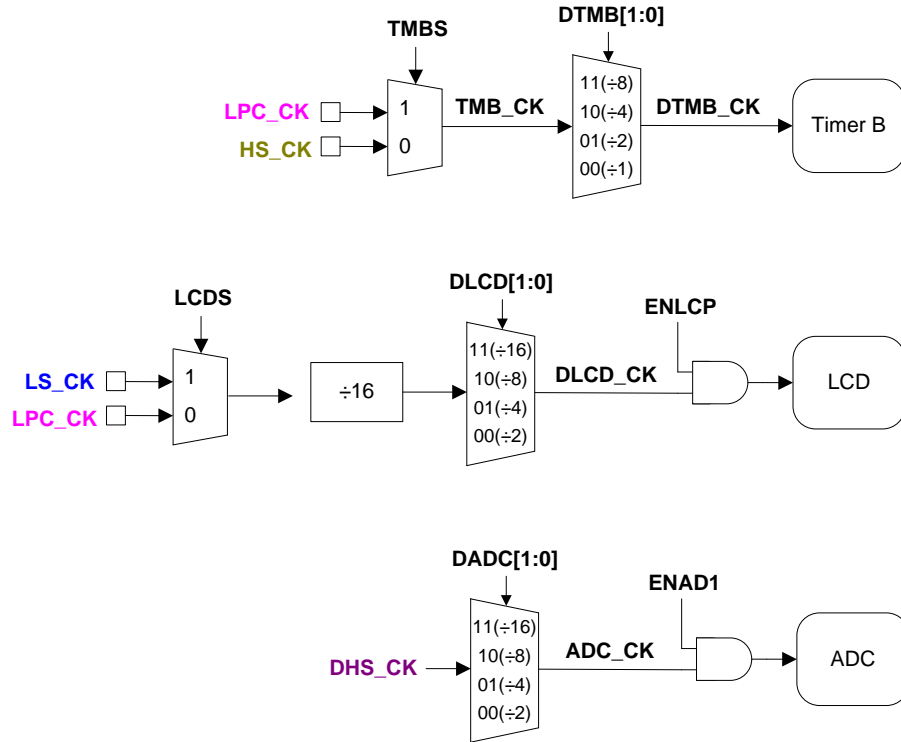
TMBS

DTMB[1:0]

LPC_CK

HS_CK

1

0

TMB_CK

11(÷8)
10(÷4)
01(÷2)
00(÷1)

DTMB_CK

Timer B

LCDS

DLCD[1:0]

ENLCP

LS_CK

LPC_CK

1

0

÷16

11(÷16)
10(÷8)
01(÷4)
00(÷2)

DLCD_CK

LCD

DADC[1:0]

ENAD1

DHS_CK

11(÷16)
10(÷8)
01(÷4)
00(÷2)

ADC_CK

ADC